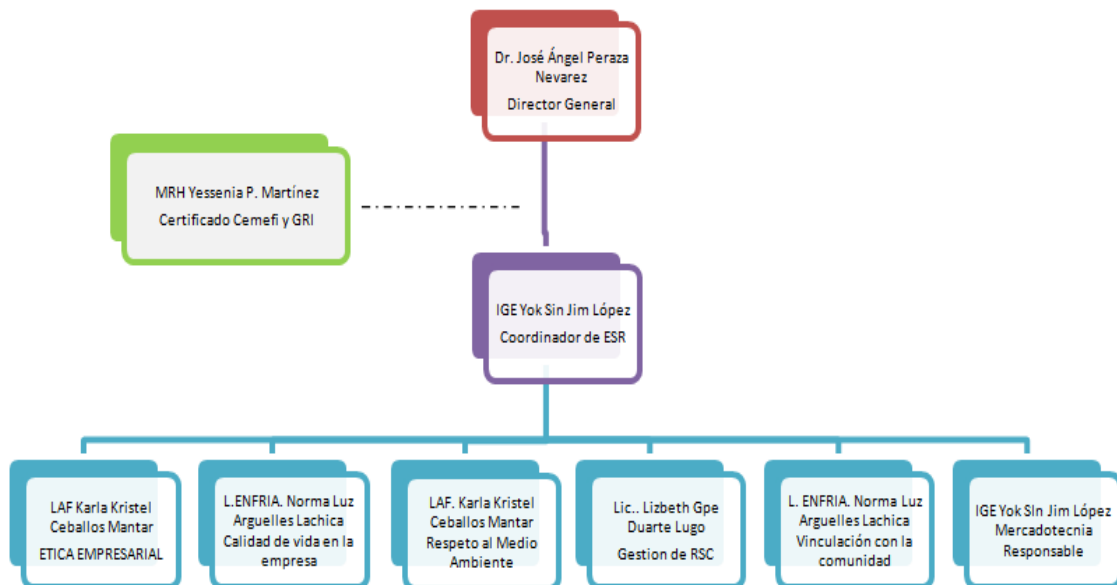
Dr. José Ángel Peraza Nevarez
Director General

MRH Yessenia P. Martínez
Certificado Cemefi y GRI

IGE Yok Sin Jim López
Coordinador de ESR

LAF Karla Kristel Ceballos Mantar
ETICA EMPRESARIAL

L.ENFRIA. Norma Luz Arguelles Lachica
Calidad de vida en la empresa

LAF. Karla Kristel Ceballos Mantar
Respeto al Medio Ambiente

Lic.. Lizbeth Gpe Duarte Lugo
Gestion de RSC

L. ENFRIA. Norma Luz Arguelles Lachica
Vinculación con la comunidad

IGE Yok SIn Jim López
Mercadotecnia Responsable